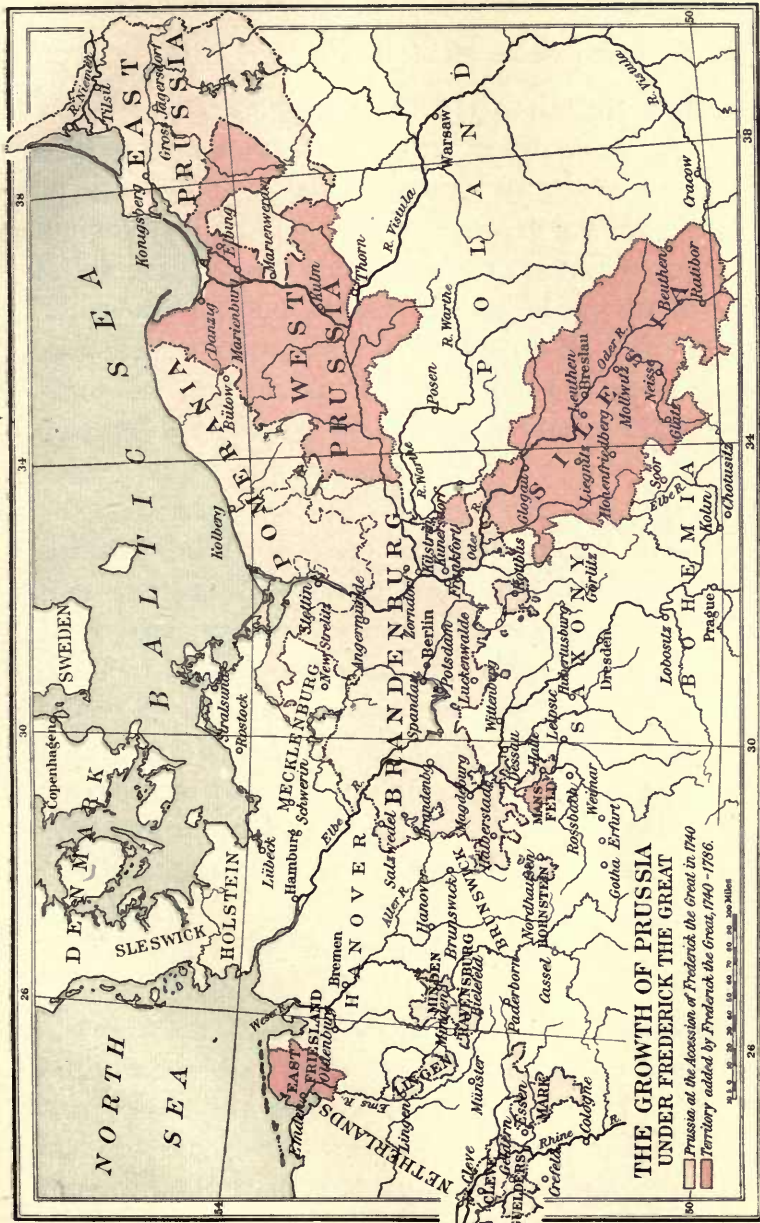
THE GROWTH OF PRUSSIA
UNDER FREDERICK THE GREAT
Prussia at the Accession of Frederick the Great in 1740
Territory added by Frederick the Great, 1740-1786.

NORTH SEA
BALTIC SEA
DENMARK
SWEDEN
SLESWICK
HOLSTEIN
Copenhagen
EAST PRUSSIA
WEST PRUSSIA
POMERANIA
POLAND
SILESIA
BOHEMIA
SAXONY
BRANDENBURG
MECKLENBURG
HANOVER
BRUNSWICK
NETHERLANDS
EAST FRIESLAND
MINDEN
RAVENSBURG
LINGEN
MARK
CLEVE
MANSFELD
HOHNSTEIN
GELDERS
MEURS
Tilsit
Gross Jägersdorf
Königsberg
Elbing
Marienwerder
Danzig
Marienburg
Kulm
Thorn
Warsaw
R. Vistula
R. Warthe
Posen
Bütow
Kolberg
Stettin
Stralsund
Rostock
New Strelitz
Angermünde
Küstrin
Zorndorf
Frankfort
Kunersdorf
Oder R.
Berlin
Potsdam
Spandau
Luckenwalde
Wittenberg
Lübeck
Hamburg
Schwerin
Elbe R.
Bremen
Oldenburg
Emden
Weser R.
Ems R.
Lingen
Münster
Bielefeld
Minden
Hanover
Brunswick
Magdeburg
Brandenburg
Salzwedel
Aller R.
Halberstadt
Dessau
Halle
Leipsic
Rossbach
Weimar
Erfurt
Gotha
Nordhausen
Cassel
Paderborn
Essen
Cologne
Rhine
Crefeld
Cleve
Glogau
Liegnitz
Leuthen
Breslau
Hohenfriedberg
Mollwitz
Neisse
Glatz
Beuthen
Ratibor
Cracow
Görlitz
Hubertusburg
Dresden
Lobositz
Prague
Kolin
Chotusitz
Sohr
Elbe R.
Torgau
26
30
34
38
50
54
Scale of Miles 0 10 20 30 40 50 60 70 80 90 100